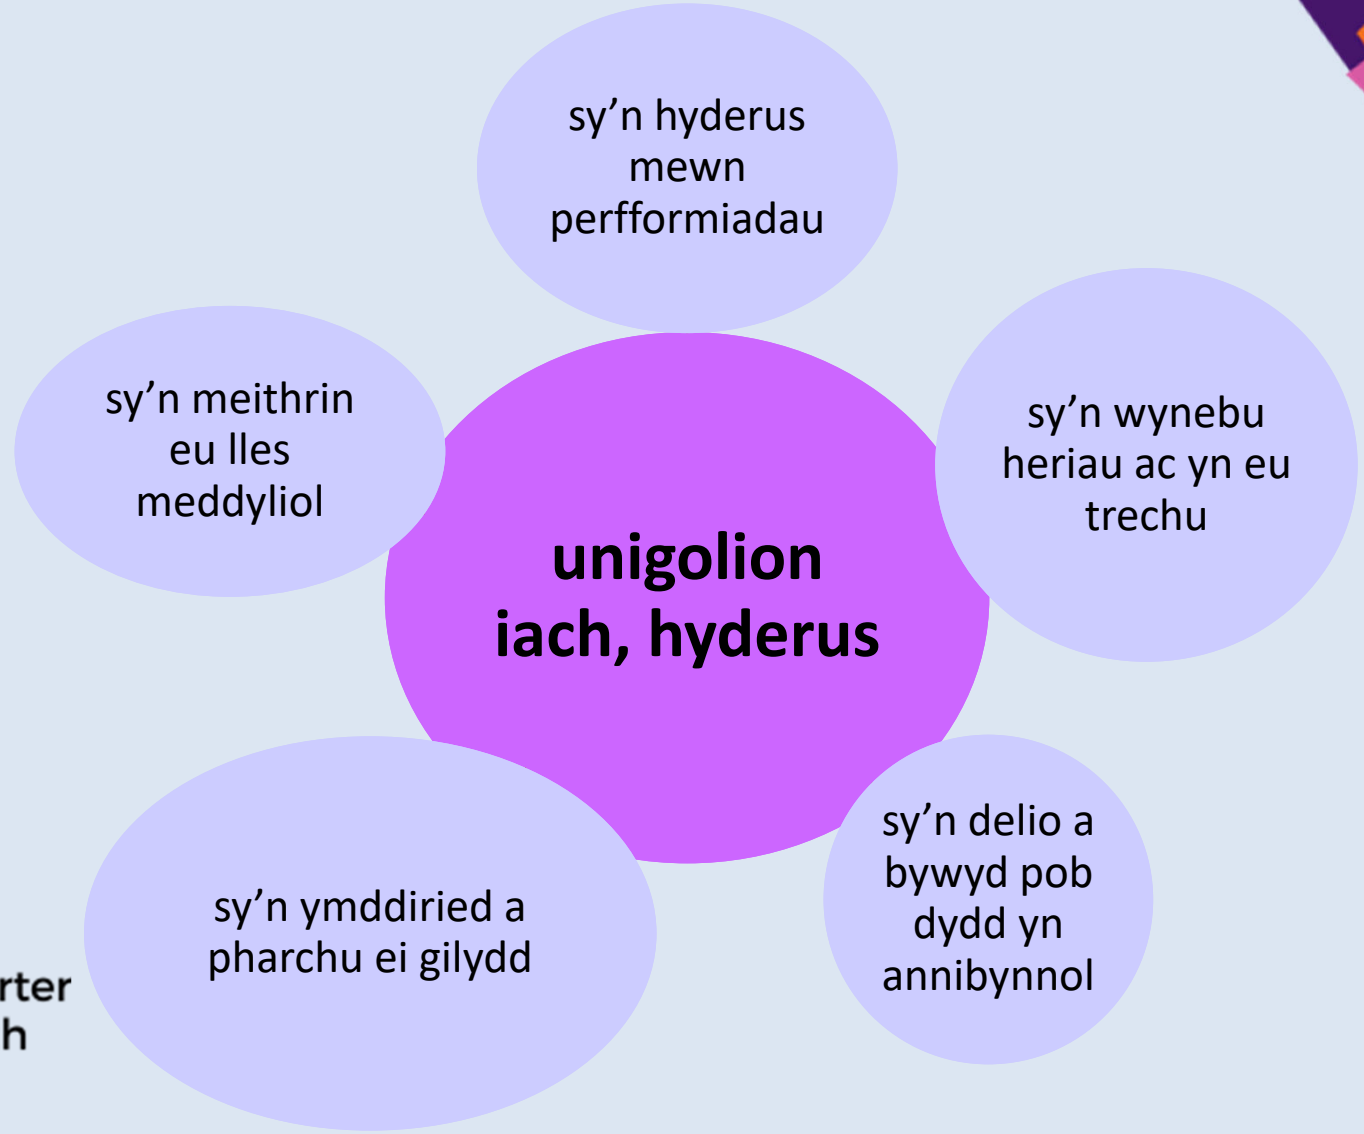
sy’n hyderus mewn perfformiadau

sy’n meithrin eu lles meddyliol

unigolion iach, hyderus

sy’n wynebu heriau ac yn eu trechu

sy’n ymddiried a pharchu ei gilydd

sy’n delio a bywyd pob dydd yn annibynnol

rter
h